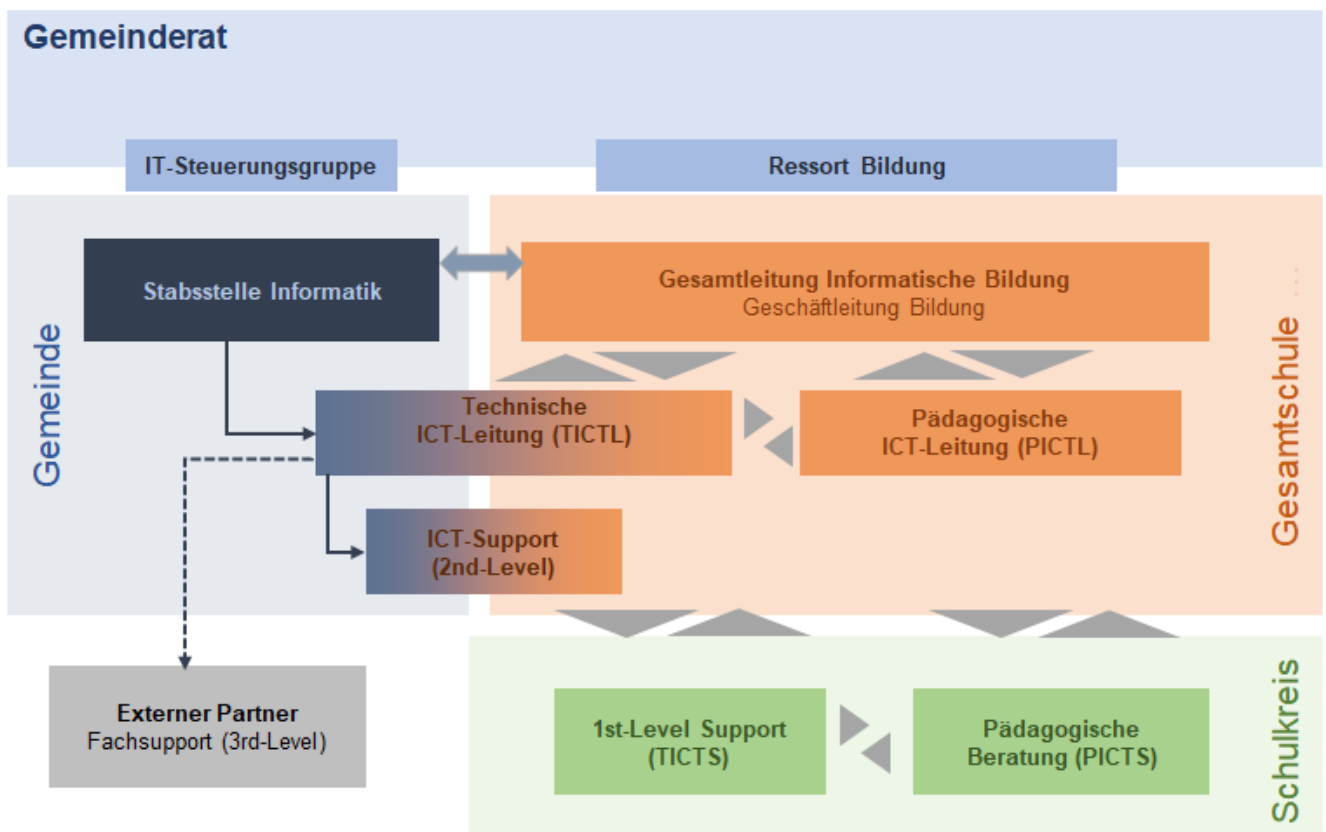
Gemeinderat

IT-Steuerungsgruppe

Ressort Bildung

Gemeinde

Stabsstelle Informatik

Gesamtleitung Informatische Bildung
Geschäftleitung Bildung

Gesamtschule

Technische
ICT-Leitung (TICTL)

Pädagogische
ICT-Leitung (PICTL)

ICT-Support
(2nd-Level)

Externer Partner
Fachsupport (3rd-Level)

Schulkreis

1st-Level Support
(TICTS)

Pädagogische
Beratung (PICTS)